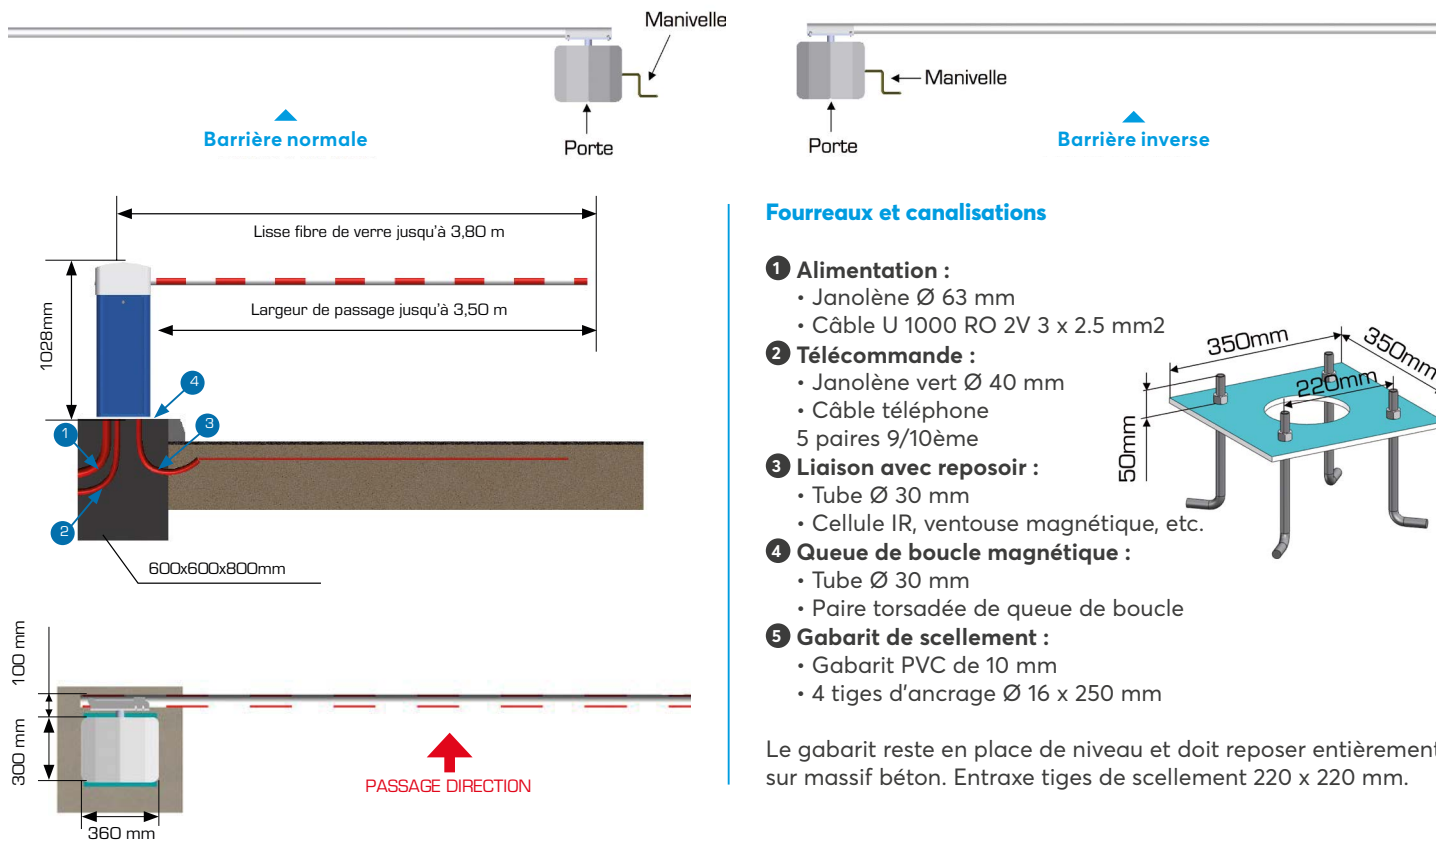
Manivelle

Barrière normale

Porte

Manivelle

Porte

Barrière inverse

Lisse fibre de verre jusqu'à 3,80 m

Largeur de passage jusqu'à 3,50 m

1028mm

4

1

3

2

600x600x800mm

Fourreaux et canalisations

1 Alimentation :
• Janolène Ø 63 mm
• Câble U 1000 RO 2V 3 x 2.5 mm2

2 Télécommande :
• Janolène vert Ø 40 mm
• Câble téléphone
5 paires 9/10ème

3 Liaison avec reposoir :
• Tube Ø 30 mm
• Cellule IR, ventouse magnétique, etc.

4 Queue de boucle magnétique :
• Tube Ø 30 mm
• Paire torsadée de queue de boucle

5 Gabarit de scellement :
• Gabarit PVC de 10 mm
• 4 tiges d'ancrage Ø 16 x 250 mm

350mm

350mm

220mm

50mm

100 mm

300 mm

360 mm

PASSAGE DIRECTION

Le gabarit reste en place de niveau et doit reposer entièrement sur massif béton. Entraxe tiges de scellement 220 x 220 mm.